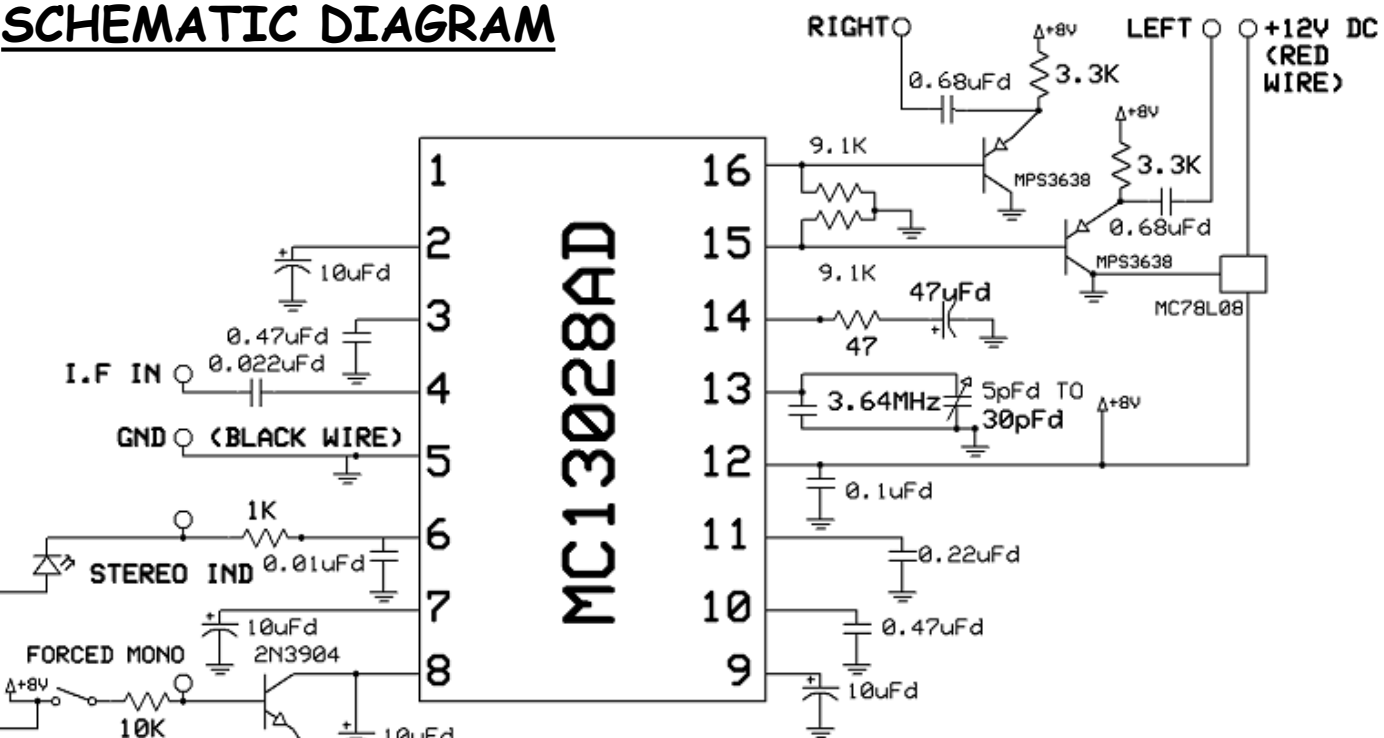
SCHEMATIC DIAGRAM

RIGHT
+8V
0.68uFd
3.3K
LEFT
+12V DC (RED WIRE)
+8V
3.3K
9.1K
MPS3638
0.68uFd
MPS3638
MC78L08
9.1K
47uFd
47
3.64MHz
5pFd TO 30pFd
+8V
0.1uFd
0.22uFd
0.47uFd
10uFd

MC13028AD

1
2
3
4
5
6
7
8
16
15
14
13
12
11
10
9

10uFd
0.47uFd
I.F IN
0.022uFd
GND (BLACK WIRE)
1K
STEREO IND
0.01uFd
10uFd
FORCED MONO
2N3904
+8V
10K
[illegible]